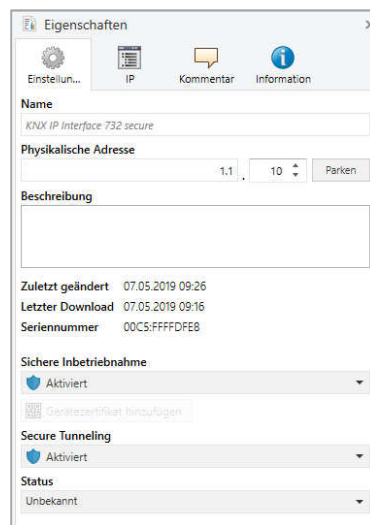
Eigenschaften

Einstellun... IP Kommentar Information

Name

KNX IP Interface 732 secure

Physikalische Adresse

1.1 . 10 Parken

Beschreibung

Zuletzt geändert 07.05.2019 09:26
Letzter Download 07.05.2019 09:16
Seriennummer 00C5:FFFFDFE8

Sichere Inbetriebnahme

Aktiviert

Gerätezertifikat hinzufügen

Secure Tunneling

Aktiviert

Status

Unbekannt